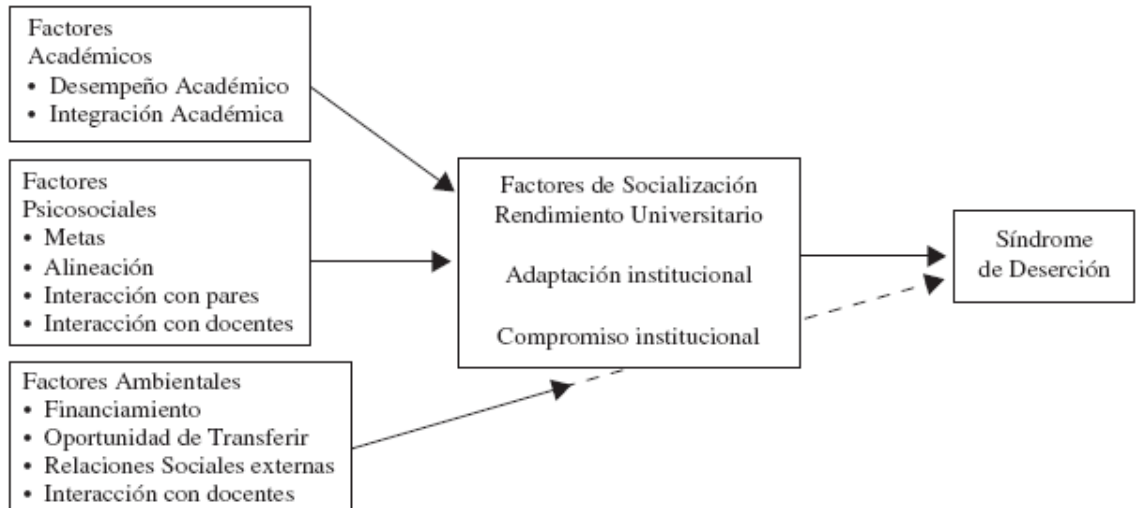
Factores
Académicos
• Desempeño Académico
• Integración Académica

Factores
Psicosociales
• Metas
• Alineación
• Interacción con pares
• Interacción con docentes

Factores Ambientales
• Financiamiento
• Oportunidad de Transferir
• Relaciones Sociales externas
• Interacción con docentes

Factores de Socialización
Rendimiento Universitario

Adaptación institucional

Compromiso institucional

Síndrome
de Deserción